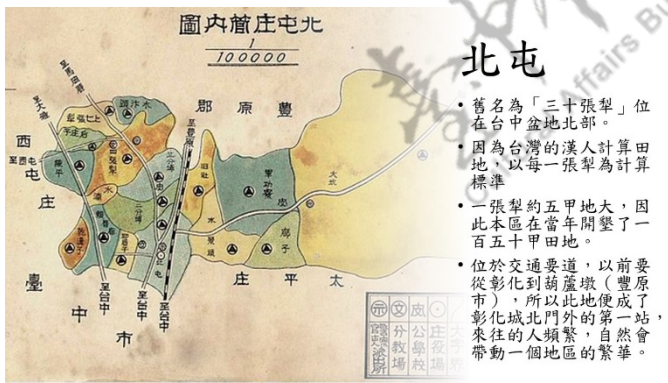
北屯庄管内圖
$\frac{1}{100000}$

豐原郡
西屯庄
臺中市
太平庄
至臺中
至臺中
至臺中
至豐原
至西屯
大坑
廍子
舊社
水景頭
軍功寮
三分埔
四張犁
上七張犁
下七張犁
下石碑
陳平
三十張犁
頭家厝
水湳
賴厝
二分埔
後庄仔

Affairs Bu

北屯

• 舊名為「三十張犁」位在台中盆地北部。

• 因為台灣的漢人計算田地，以每一張犁為計算標準

• 一張犁約五甲地大，因此本區在當年開墾了一百五十甲田地。

• 位於交通要道，以前要從彰化到葫蘆墩（豐原市），所以此地便成了彰化城北門外的第一站，來往的人頻繁，自然會帶動一個地區的繁華。

示 文 庄 大
分教場 公學校 役場